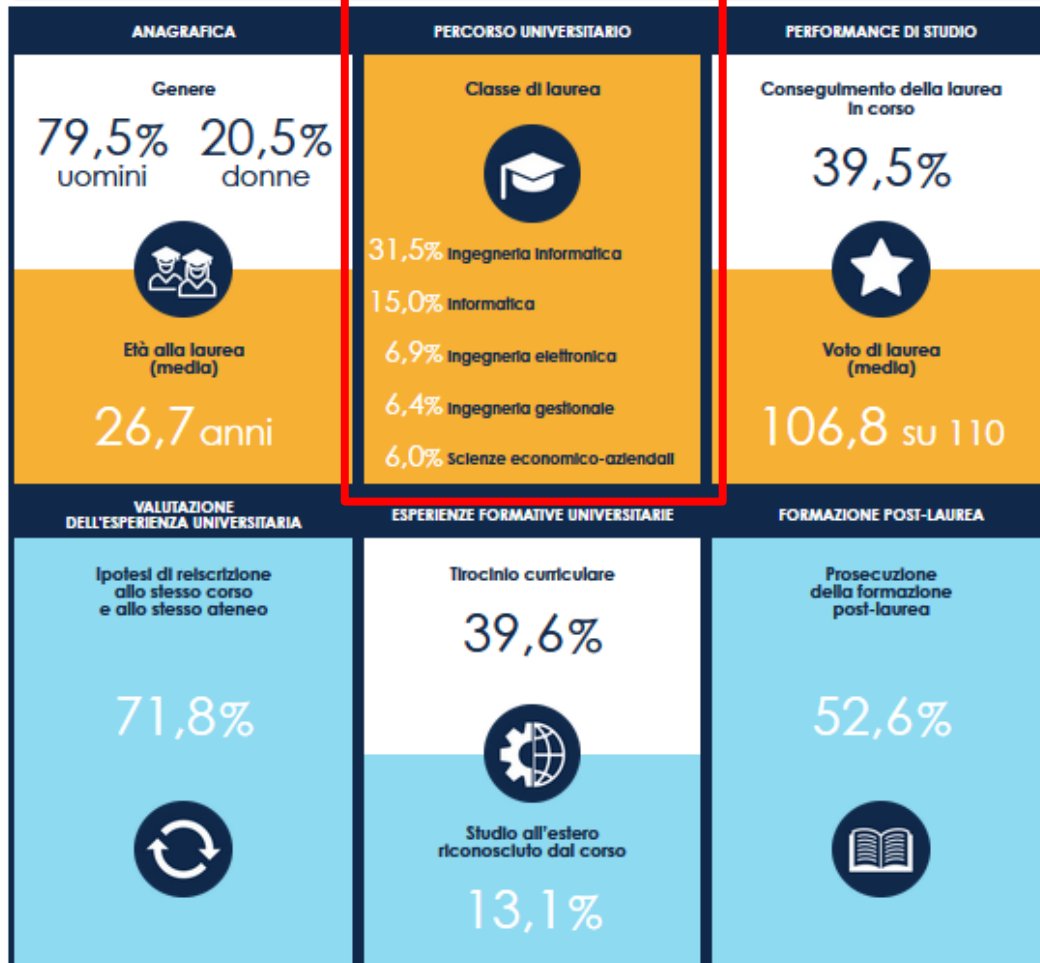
ANAGRAFICA

Genere

79,5% uomini

20,5% donne

Età alla laurea (media)

26,7 anni

PERCORSO UNIVERSITARIO

Classe di laurea

31,5% Ingegneria informatica

15,0% Informatica

6,9% Ingegneria elettronica

6,4% Ingegneria gestionale

6,0% Scienze economico-aziendali

PERFORMANCE DI STUDIO

Conseguimento della laurea in corso

39,5%

Voto di laurea (media)

106,8 su 110

VALUTAZIONE DELL'ESPERIENZA UNIVERSITARIA

Ipotesi di reiscrizione allo stesso corso e allo stesso ateneo

71,8%

ESPERIENZE FORMATIVE UNIVERSITARIE

Tirocinio curriculare

39,6%

Studio all'estero riconosciuto dal corso

13,1%

FORMAZIONE POST-LAUREA

Prosecuzione della formazione post-laurea

52,6%